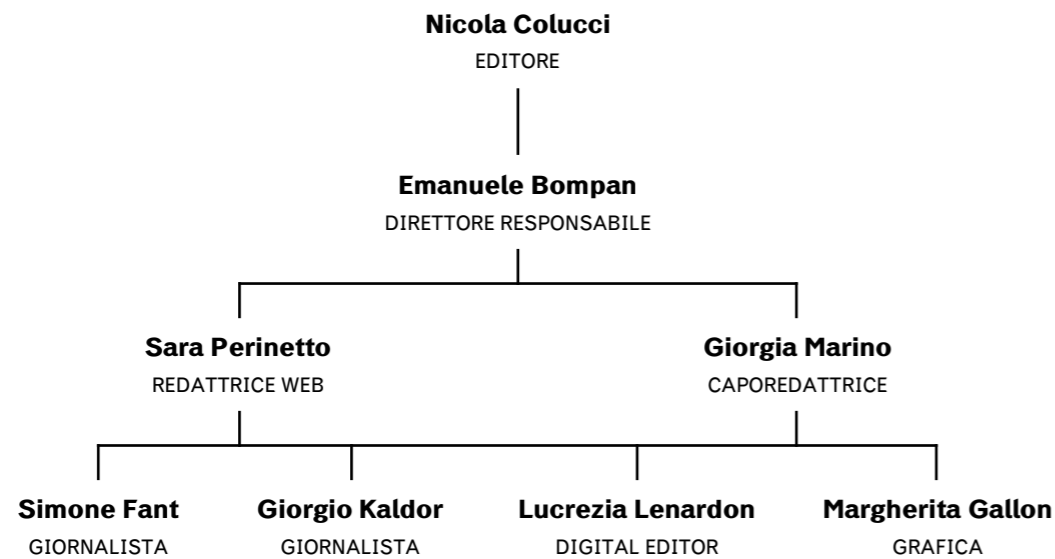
Nicola Colucci
EDITORE

Emanuele Bompan
DIRETTORE RESPONSABILE

Sara Perinetto
REDATTRICE WEB

Giorgia Marino
CAPOREDATTRICE

Simone Fant
GIORNALISTA

Giorgio Kaldor
GIORNALISTA

Lucrezia Lenardon
DIGITAL EDITOR

Margherita Gallon
GRAFICA